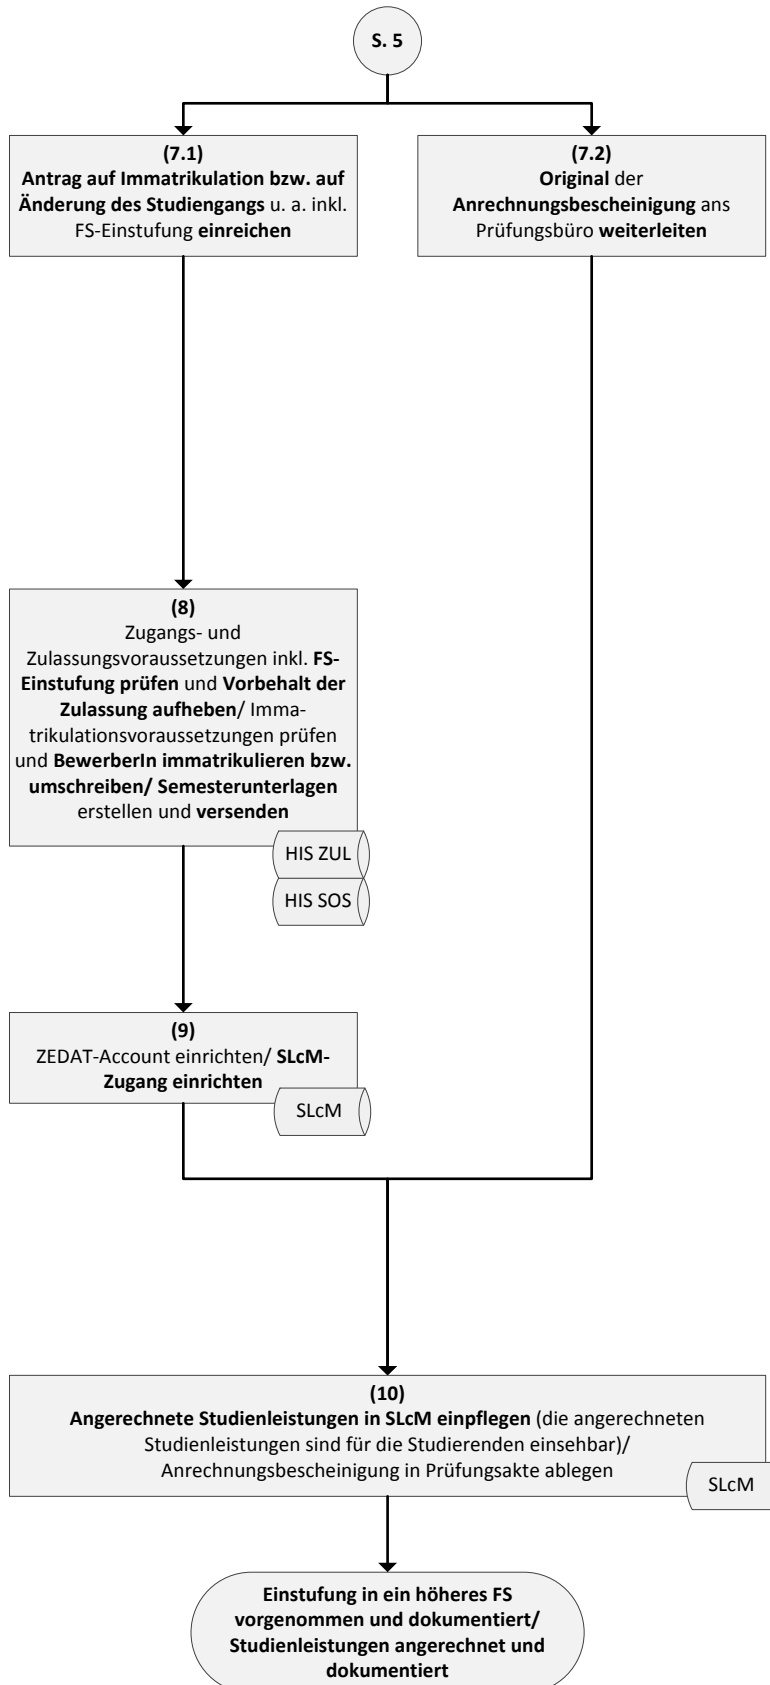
S. 5

(7.1)
Antrag auf Immatrikulation bzw. auf Änderung des Studiengangs u. a. inkl. FS-Einstufung einreichen

(7.2)
Original der Anrechnungsbescheinigung ans Prüfungsbüro weiterleiten

(8)
Zugangs- und Zulassungsvoraussetzungen inkl. FS-Einstufung prüfen und Vorbehalt der Zulassung aufheben/ Immatrikulationsvoraussetzungen prüfen und BewerberIn immatrikulieren bzw. umschreiben/ Semesterunterlagen erstellen und versenden

HIS ZUL

HIS SOS

(9)
ZEDAT-Account einrichten/ SLcM-Zugang einrichten

SLcM

(10)
Angerechnete Studienleistungen in SLcM einpflegen (die angerechneten Studienleistungen sind für die Studierenden einsehbar)/ Anrechnungsbescheinigung in Prüfungsakte ablegen

SLcM

Einstufung in ein höheres FS vorgenommen und dokumentiert/ Studienleistungen angerechnet und dokumentiert